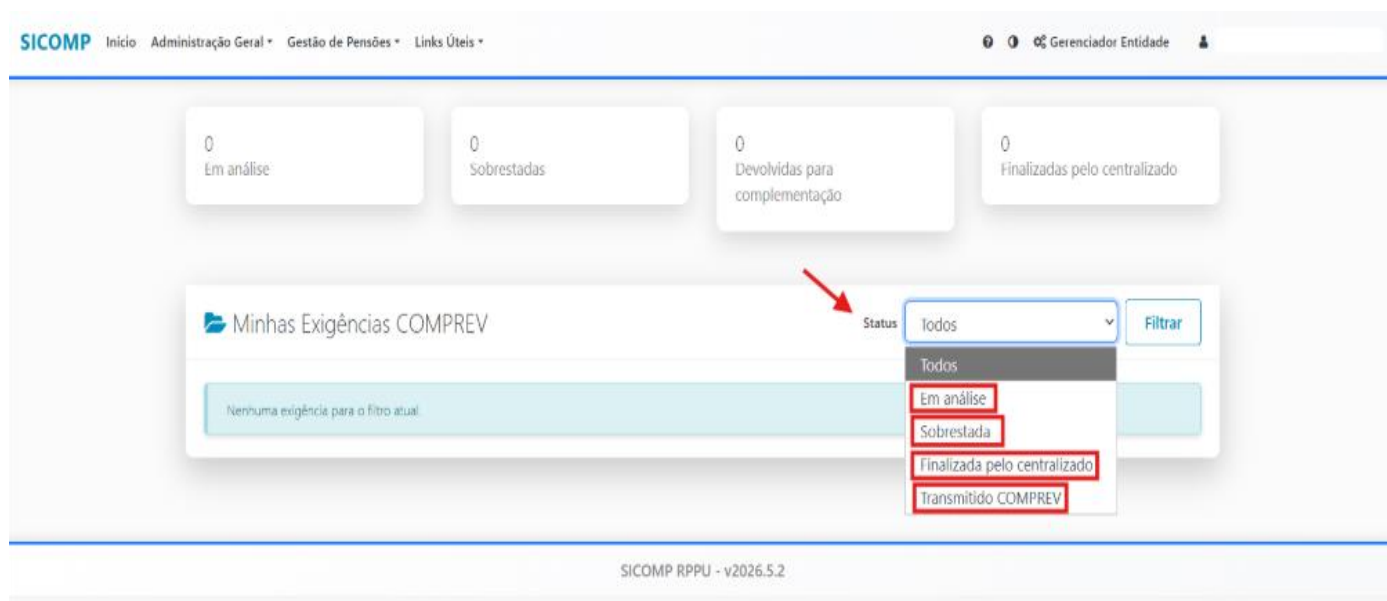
SICOMP Início Administração Geral ▾ Gestão de Pensões ▾ Links Úteis ▾

Gerenciador Entidade

0
Em análise

0
Sobrestadas

0
Devolvidas para complementação

0
Finalizadas pelo centralizado

Minhas Exigências COMPREV

Status Todos

Filtrar

Todos
Em análise
Sobrestada
Finalizada pelo centralizado
Transmitido COMPREV

Nenhuma exigência para o filtro atual

SICOMP RPPU - v2026.5.2